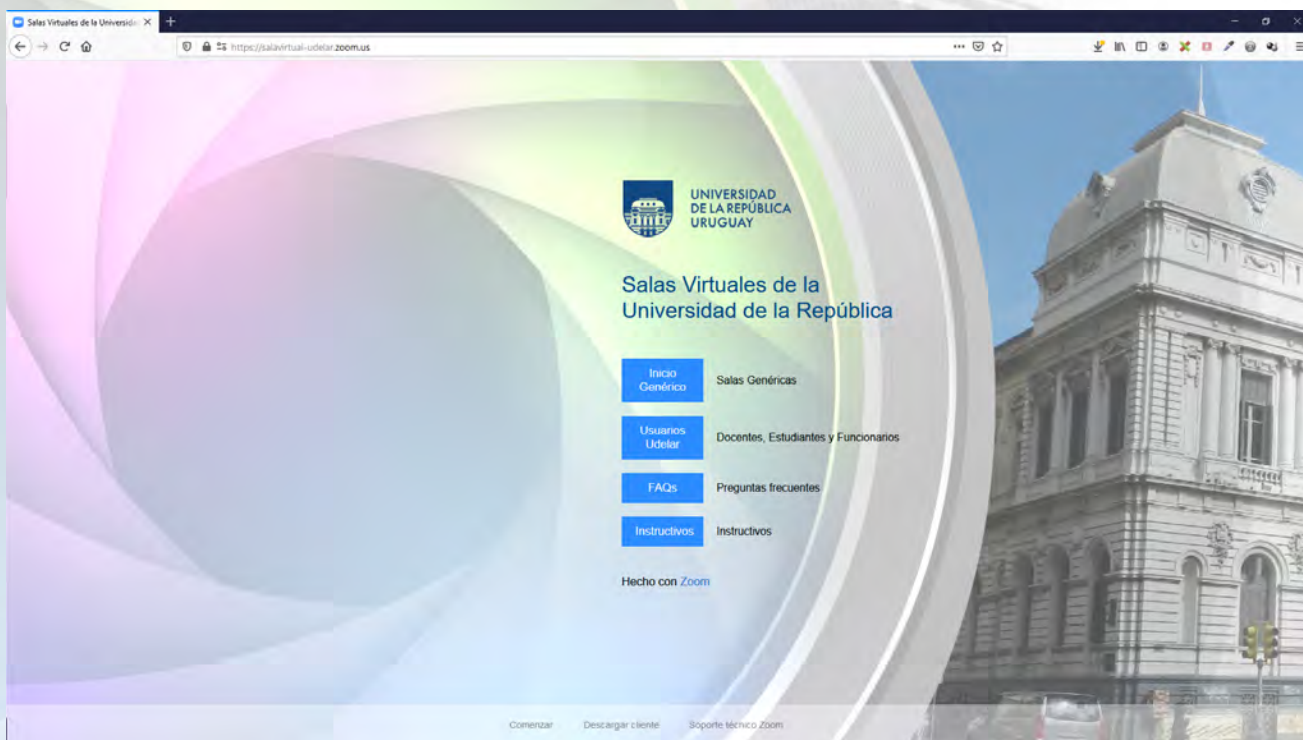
Salas Virtuales de la Universida

https://salavirtual-udelar.zoom.us

UNIVERSIDAD DE LA REPÚBLICA URUGUAY

Salas Virtuales de la Universidad de la República

Inicio Genérico

Salas Genéricas

Usuarios Udelar

Docentes, Estudiantes y Funcionarios

FAQs

Preguntas frecuentes

Instructivos

Instructivos

Hecho con Zoom

Comenzar

Descargar cliente

Soporte técnico Zoom